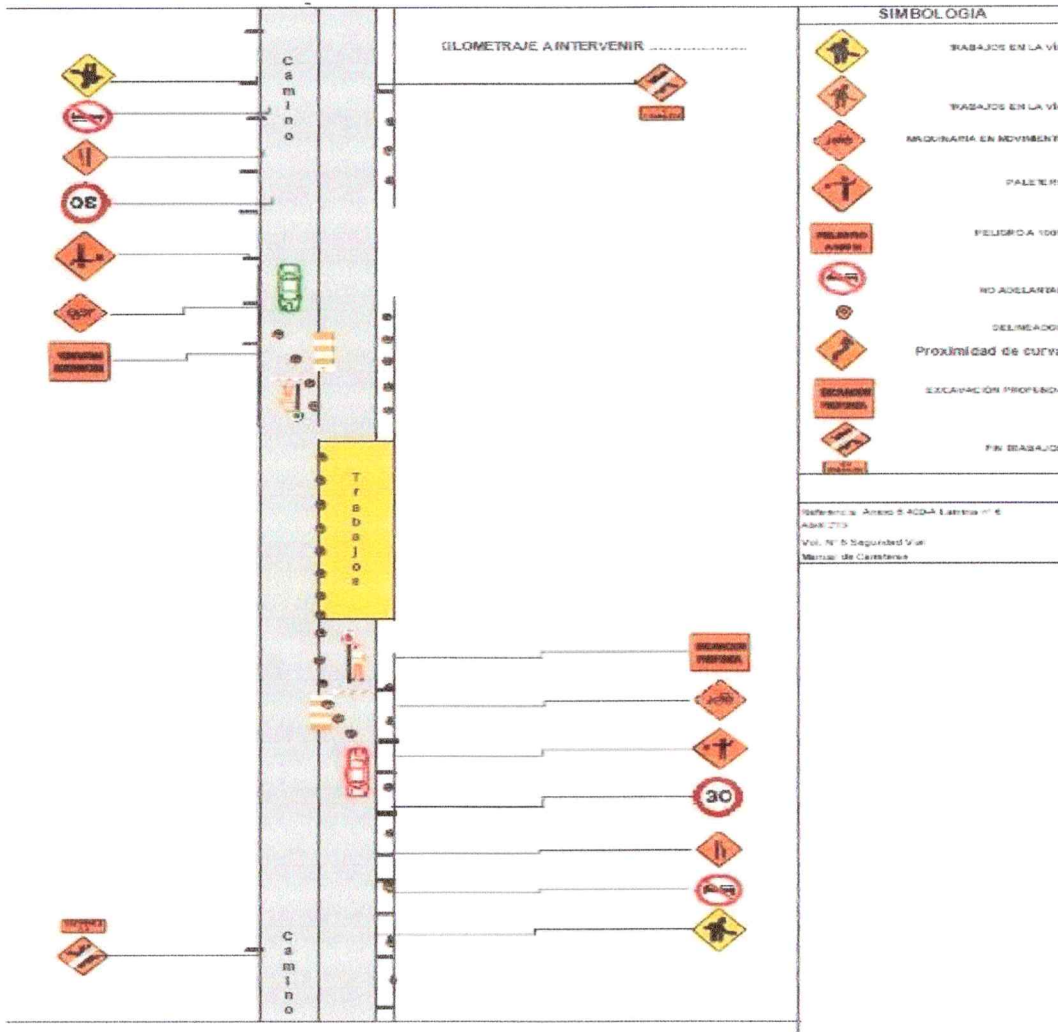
SIMBOLOGIA

C a m i n o

GLOMETRAJE A INTERVENIR ...............

30

T r a b a j o s

30

C a m i n o

TRABAJOS EN LA VÍ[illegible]

TRABAJOS EN LA VÍ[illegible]

MAQUINARIA EN MOVIMIENT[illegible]

PALETER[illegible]

PELIGRO A 100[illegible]

NO ADELANTA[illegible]

DELINEADO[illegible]

Proximidad de curv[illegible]

EXCAVACIÓN PROFUND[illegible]

FIN TRABAJO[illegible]

Referencia: Anexo 5.400-A Lamina nº 6
Abril 2013
Vol. Nº 6 Seguridad Vial
Manual de Carreteras